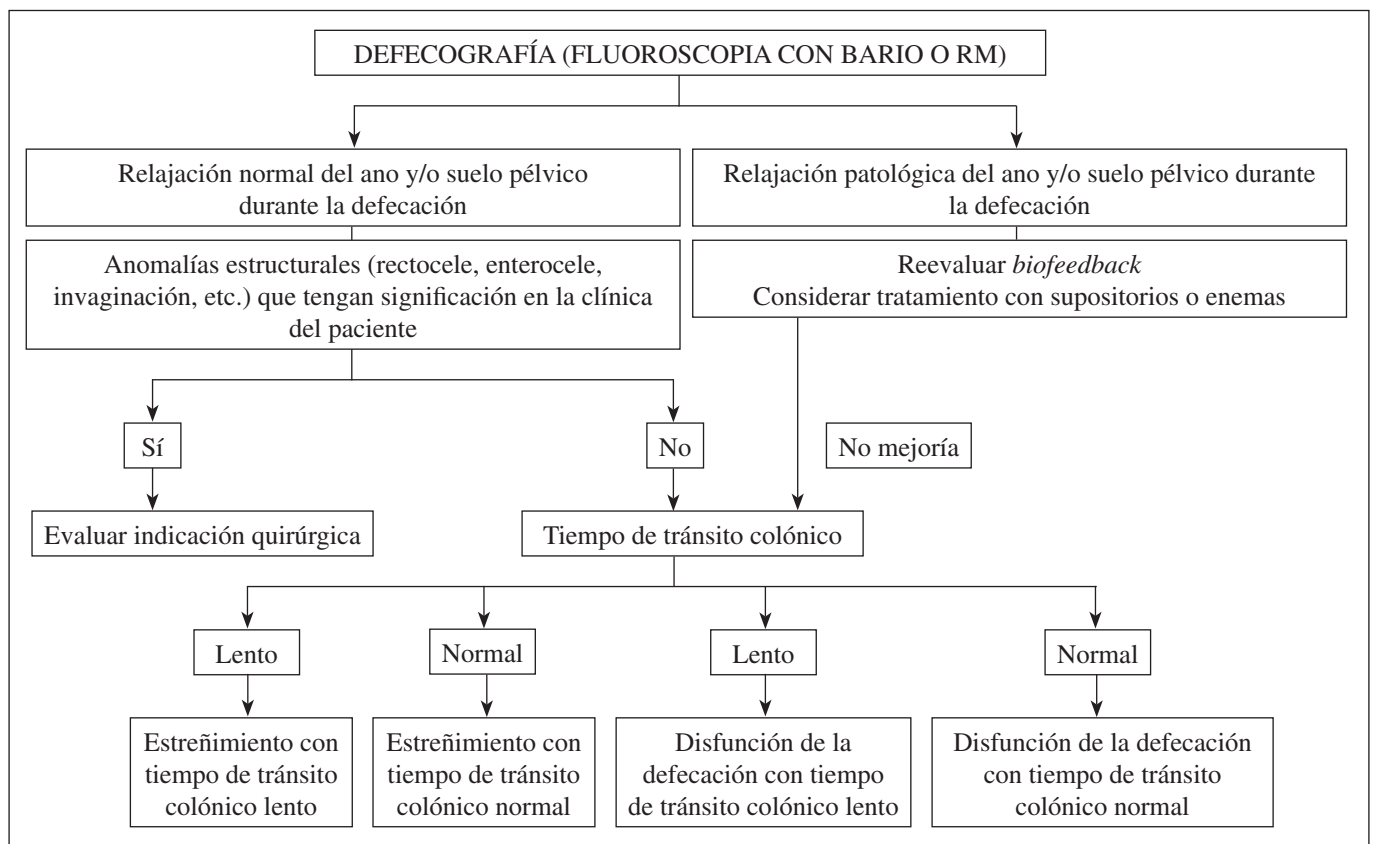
DEFECOGRAFÍA (FLUOROSCOPIA CON BARIO O RM)

Relajación normal del ano y/o suelo pélvico durante la defecación

Relajación patológica del ano y/o suelo pélvico durante la defecación

Anomalías estructurales (rectocele, enterocele, invaginación, etc.) que tengan significación en la clínica del paciente

Reevaluar *biofeedback*
Considerar tratamiento con supositorios o enemas

Sí

No

No mejoría

Evaluar indicación quirúrgica

Tiempo de tránsito colónico

Lento

Normal

Lento

Normal

Estreñimiento con tiempo de tránsito colónico lento

Estreñimiento con tiempo de tránsito colónico normal

Disfunción de la defecación con tiempo de tránsito colónico lento

Disfunción de la defecación con tiempo de tránsito colónico normal